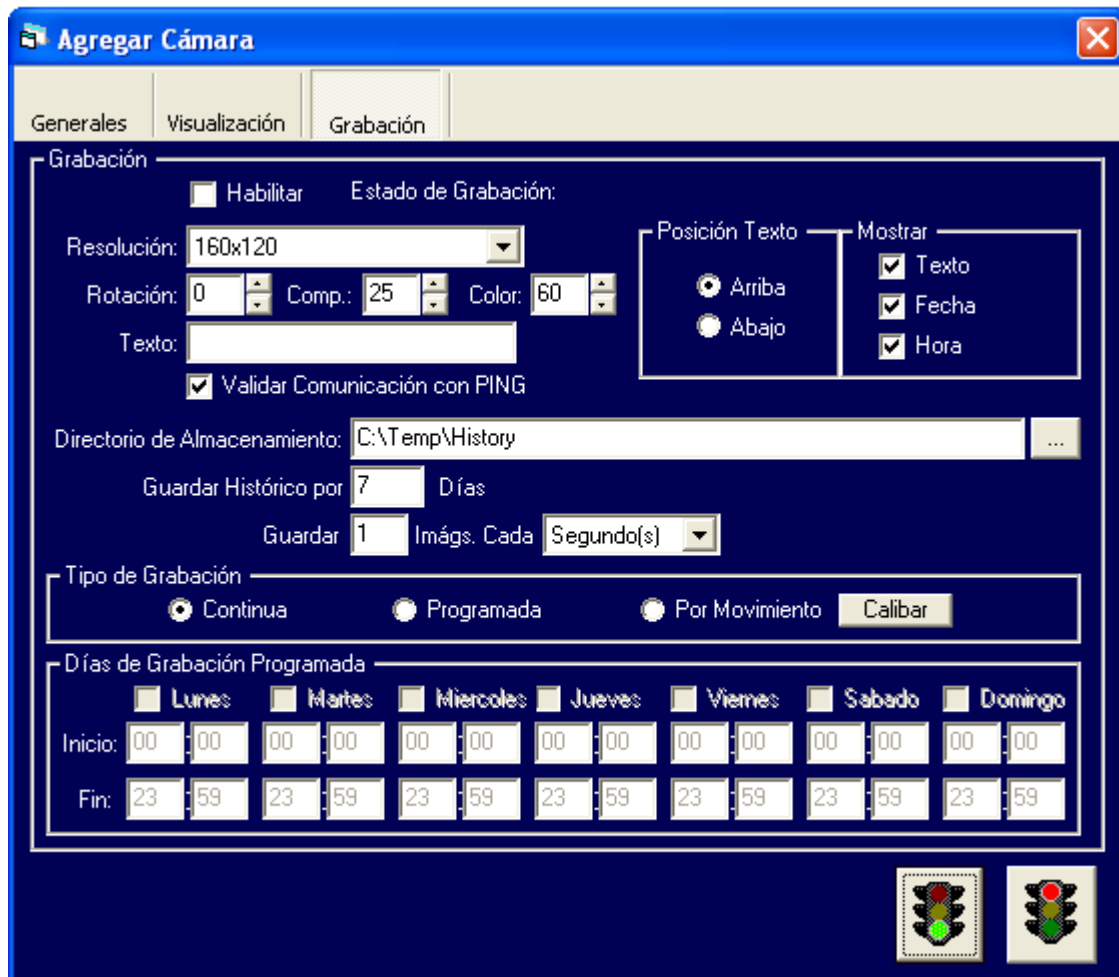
Agregar Cámara

Generales | Visualización | Grabación

Grabación

Habilitar Estado de Grabación:

Resolución: 160x120

Rotación: 0 Comp.: 25 Color: 60

Texto:

Validar Comunicación con PING

Posición Texto
Arriba
Abajo

Mostrar
Texto
Fecha
Hora

Directorio de Almacenamiento: C:\Temp\History ...

Guardar Histórico por 7 Días

Guardar 1 Imágs. Cada Segundo(s)

Tipo de Grabación
Continua Programada Por Movimiento Calibar

Días de Grabación Programada

| | Lunes | | Martes | | Miercoles | | Jueves | | Viernes | | Sabado | | Domingo | |
|---|---|---|---|---|---|---|---|---|---|---|---|---|---|---|
| Inicio: | 00 | 00 | 00 | 00 | 00 | 00 | 00 | 00 | 00 | 00 | 00 | 00 | 00 | 00 |
| Fin: | 23 | 59 | 23 | 59 | 23 | 59 | 23 | 59 | 23 | 59 | 23 | 59 | 23 | 59 |